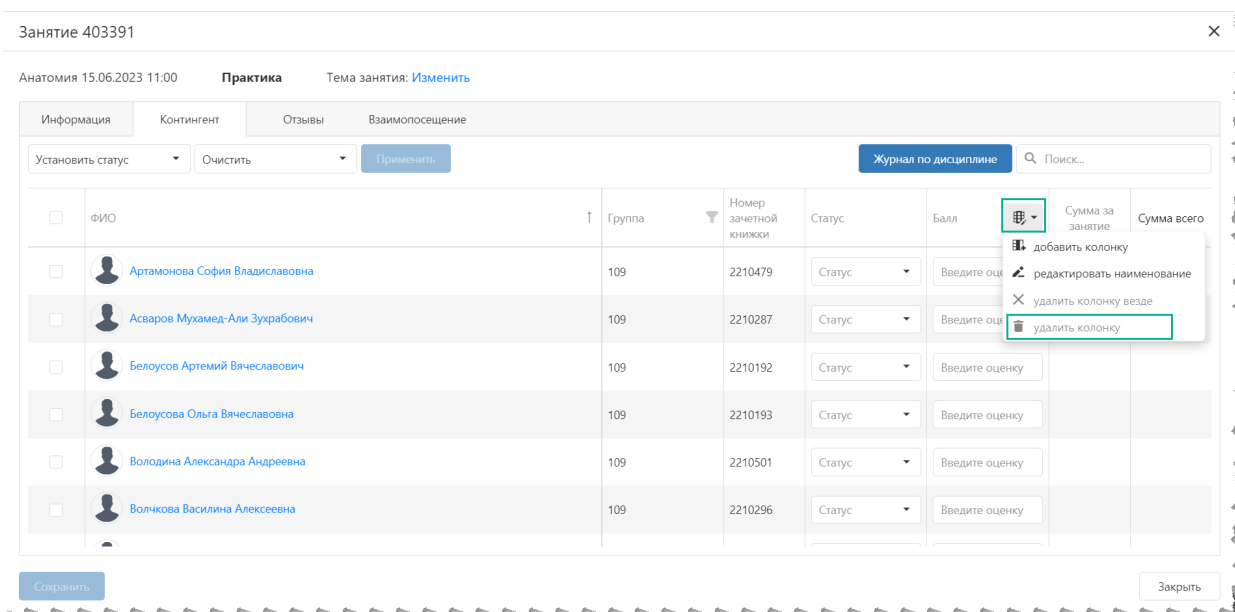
Занятие 403391

Анатомия 15.06.2023 11:00 **Практика** Тема занятия: Изменить

Информация Контингент Отзывы Взаимопосещение

Установить статус ▾ Очистить ▾ Применить

Журнал по дисциплине Поиск...

| | ФИО | Группа | Номер зачетной книжки | Статус | Балл | Сумма за занятие | Сумма всего |
|---|---|---|---|---|---|---|---|
| | Артамонова София Владиславовна | 109 | 2210479 | Статус | Введите оце | | |
| | Асваров Мухамед-Али Зухрабович | 109 | 2210287 | Статус | Введите оце | | |
| | Белоусов Артемий Вячеславович | 109 | 2210192 | Статус | Введите оценку | | |
| | Белоусова Ольга Вячеславовна | 109 | 2210193 | Статус | Введите оценку | | |
| | Володина Александра Андреевна | 109 | 2210501 | Статус | Введите оценку | | |
| | Волчкова Василина Алексеевна | 109 | 2210296 | Статус | Введите оценку | | |

добавить колонку
редактировать наименование
удалить колонку везде
удалить колонку

Сохранить

Закрыть